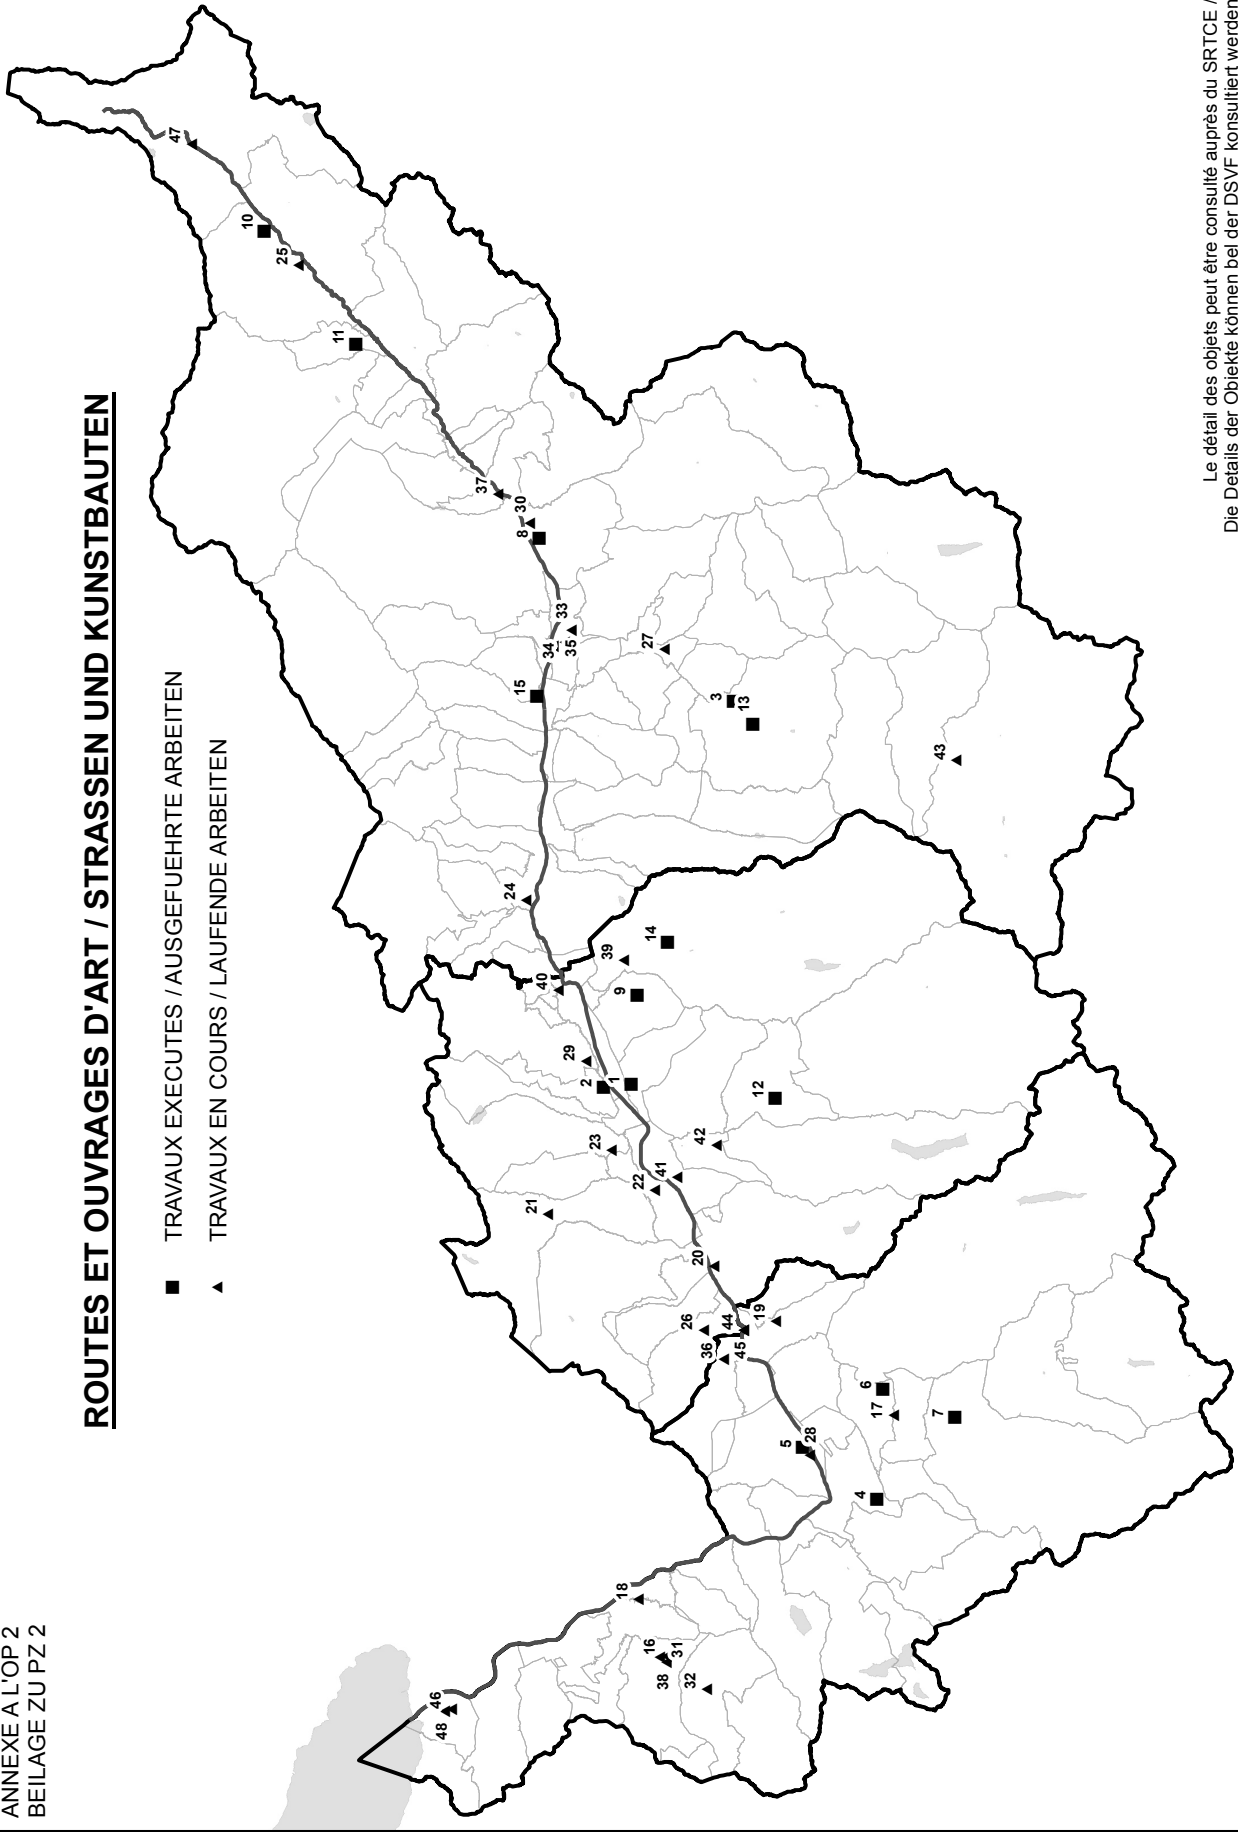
ANNEXE A L'OP 2
BEILAGE ZU PZ 2

ROUTES ET OUVRAGES D'ART / STRASSEN UND KUNSTBAUTEN

TRAVAUX EXECUTES / AUSGEFUEHRTE ARBEITEN
TRAVAUX EN COURS / LAUFENDE ARBEITEN

47
10
25
11
37
30
8
33
34
35
27
15
3
13
43
24
14
39
40
9
29
2
1
12
42
23
22
41
21
20
26
19
44
36
45
6
17
7
5
28
4
18
16
31
38
32
46
48

Le détail des objets peut être consulté auprès du SRTCE /
Die Details der Objekte können bei der DSVF konsultiert werden